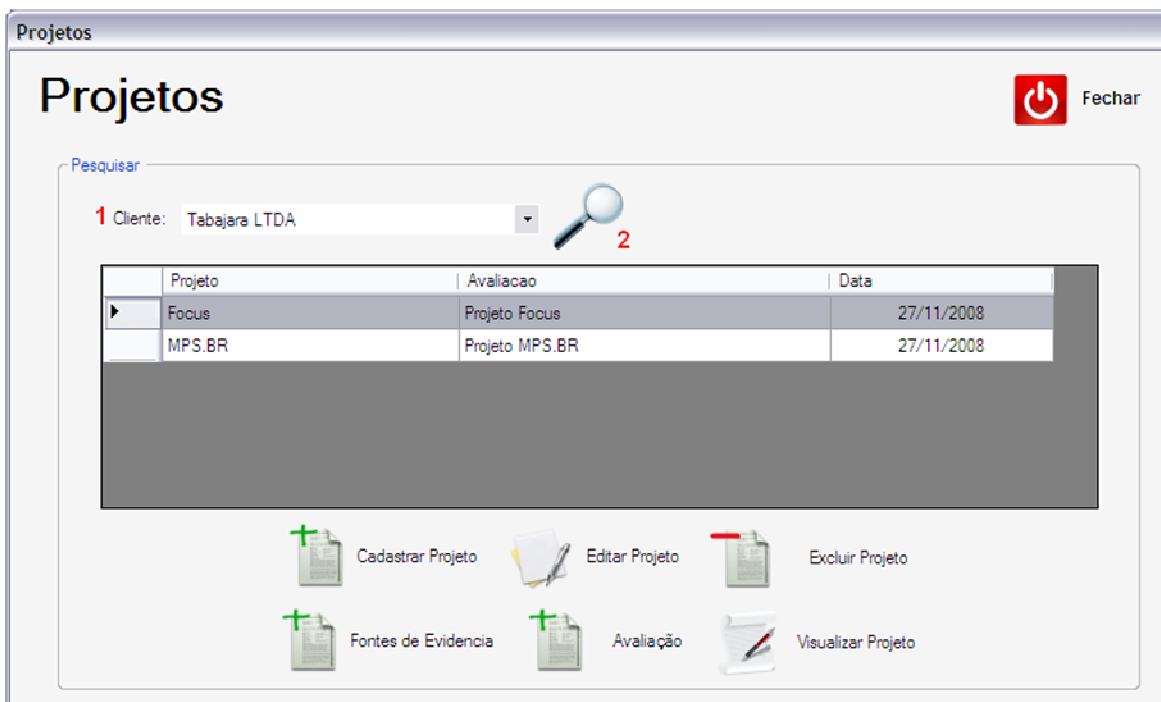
Projetos

Projetos

Fechar

Pesquisar

1 Cliente: Tabajara LTDA

2

| Projeto | Avaliacao | Data |
|---|---|---|
| Focus | Projeto Focus | 27/11/2008 |
| MPS.BR | Projeto MPS.BR | 27/11/2008 |

Cadastrar Projeto

Editar Projeto

Excluir Projeto

Fontes de Evidencia

Avaliação

Visualizar Projeto